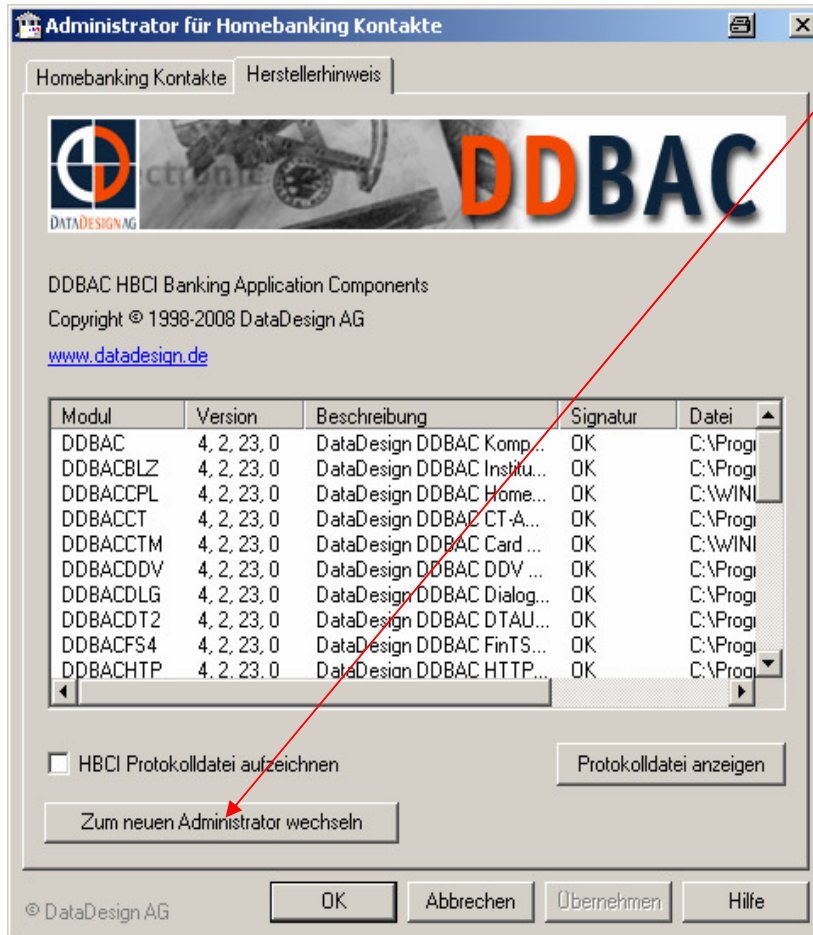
Administrator für Homebanking Kontakte

Homebanking Kontakte | Herstellerhinweis

DATADESIGN AG
DDBAC

DDBAC HBCI Banking Application Components

Copyright © 1998-2008 DataDesign AG

www.datadesign.de

| Modul | Version | Beschreibung | Signatur | Datei |
|---|---|---|---|---|
| DDBAC | 4, 2, 23, 0 | DataDesign DDBAC Komp... | OK | C:\Progr |
| DDBACBLZ | 4, 2, 23, 0 | DataDesign DDBAC Institu... | OK | C:\Progr |
| DDBACCPL | 4, 2, 23, 0 | DataDesign DDBAC Home... | OK | C:\WINI |
| DDBACCT | 4, 2, 23, 0 | DataDesign DDBAC CT-A... | OK | C:\Progr |
| DDBACCTM | 4, 2, 23, 0 | DataDesign DDBAC Card ... | OK | C:\WINI |
| DDBACDDV | 4, 2, 23, 0 | DataDesign DDBAC DDV ... | OK | C:\Progr |
| DDBACDLG | 4, 2, 23, 0 | DataDesign DDBAC Dialog... | OK | C:\Progr |
| DDBACDT2 | 4, 2, 23, 0 | DataDesign DDBAC DTAU... | OK | C:\Progr |
| DDBACFS4 | 4, 2, 23, 0 | DataDesign DDBAC FinTS... | OK | C:\Progr |
| DDBACHTP | 4, 2, 23, 0 | DataDesign DDBAC HTTP... | OK | C:\Progr |

HBCI Protokolldatei aufzeichnen

Protokolldatei anzeigen

Zum neuen Administrator wechseln

© DataDesign AG

OK | Abbrechen | Übernehmen | Hilfe